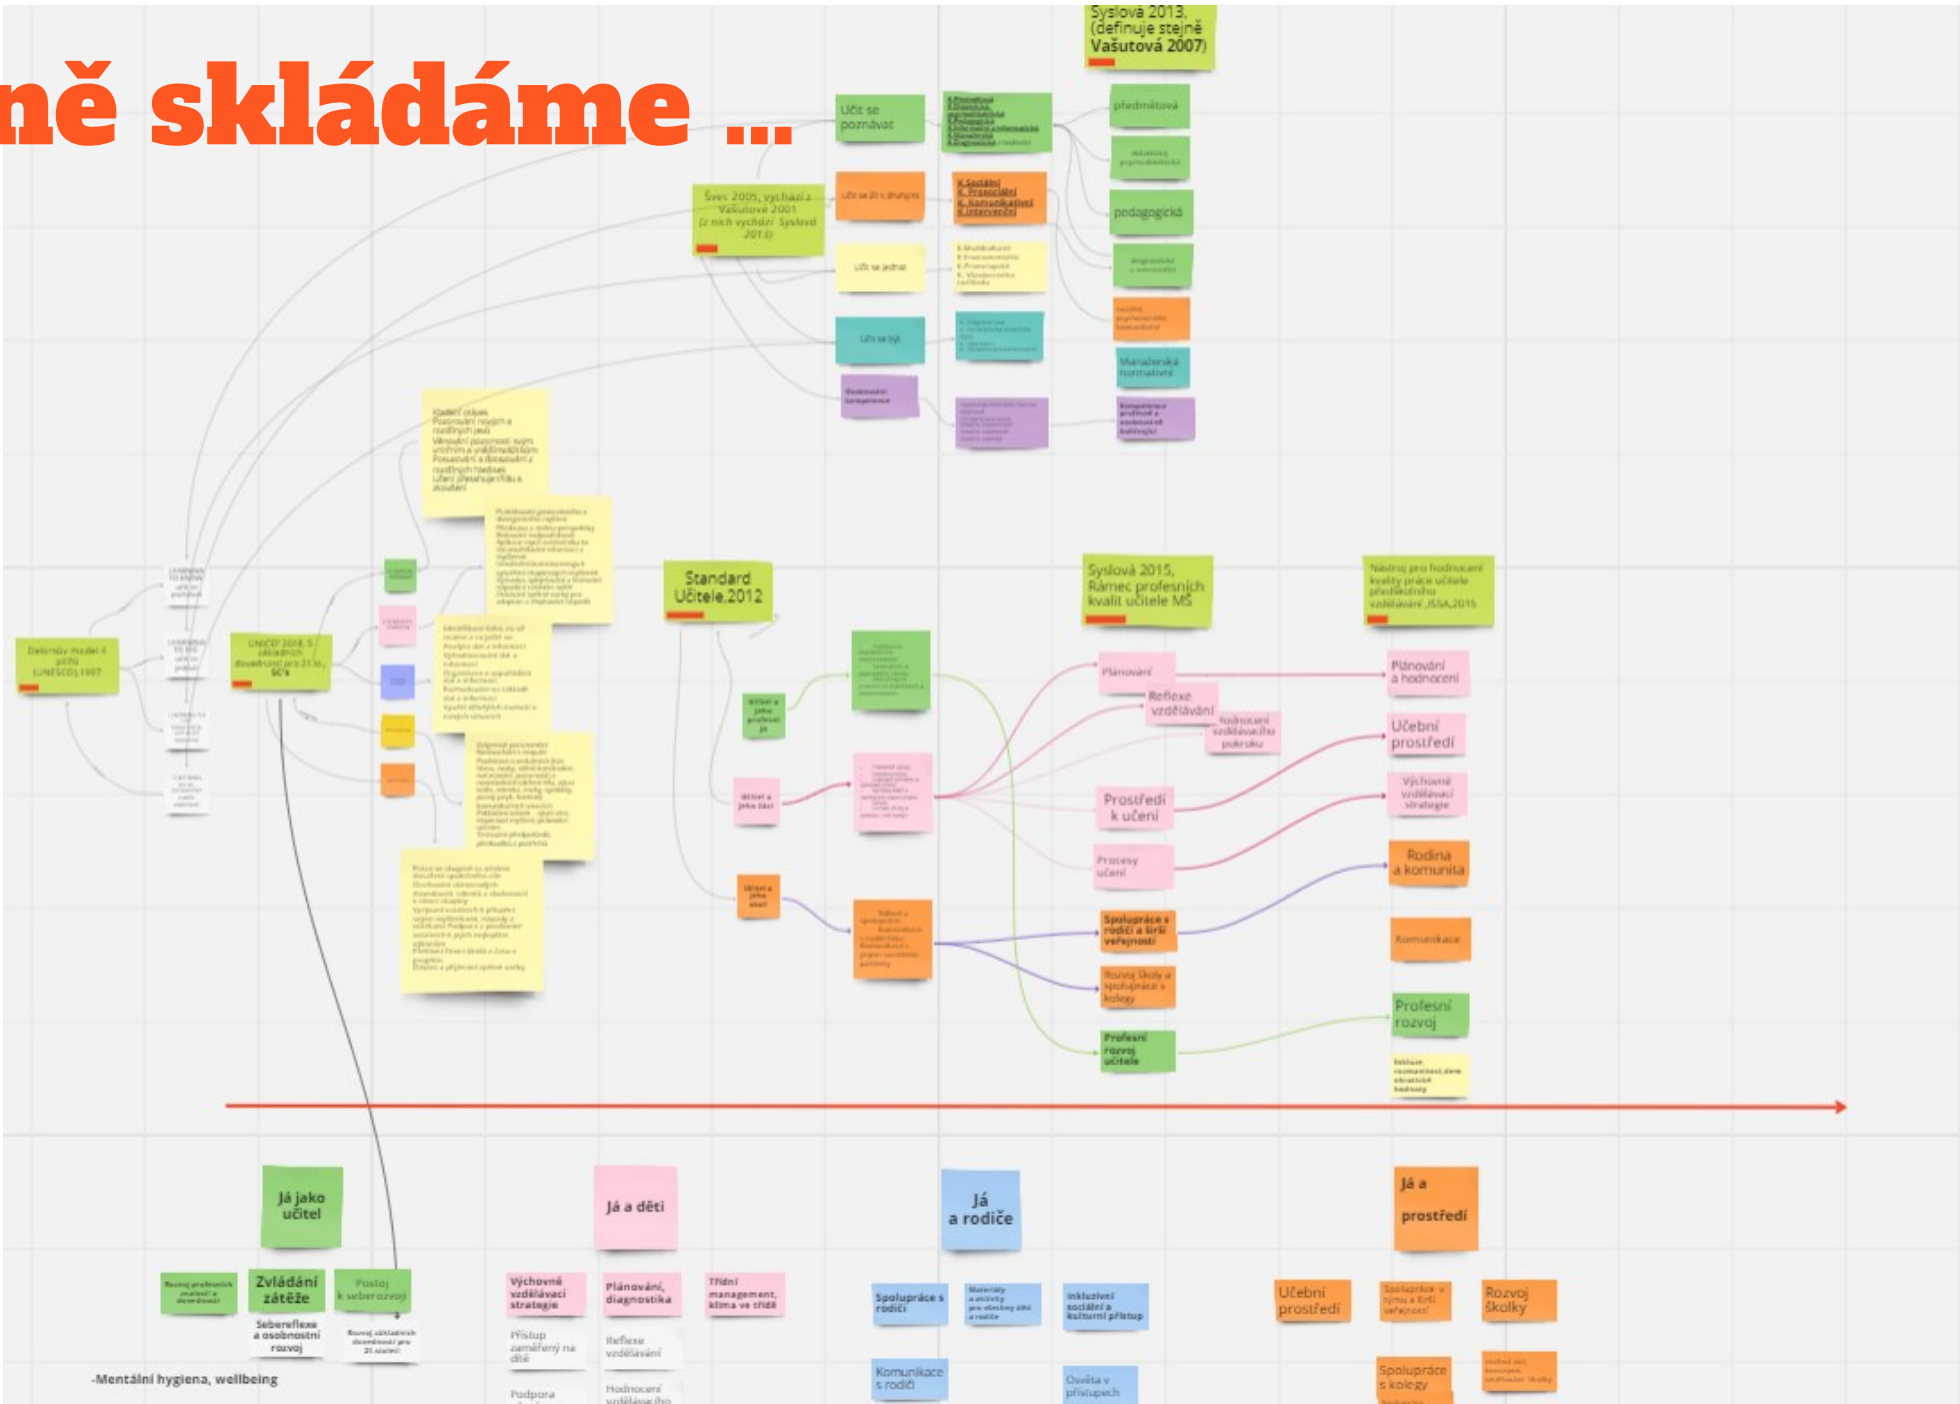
ně skládáme ...

Syslova 2013, (definuje stejně Vašutová 2007)

Učit se poznávat

předmětová

pedagogická

Švec 2005, vychází z Vašutové 2001 (z nich vychází Syslová 2013)

Učit se žít s druhými

Učit se jednat

Učit se být

Manažerská normativní

Delorsův model 4 pilířů (UNESCO), 1997

UNICEF 2008, 5 základních dovedností pro 21.st., SC's

Standard Učitele 2012

Syslová 2015, Rámec profesních kvalit učitele MŠ

Plánování

Reflexe vzdělávání

Hodnocení vzdělávacího pokroku

Prostředí k učení

Procesy učení

Plánování a hodnocení

Učební prostředí

Výchovně vzdělávací strategie

Rodina a komunita

Komunikace

Profesní rozvoj

Profesní rozvoj učitele

Já jako učitel

Zvládání zátěže

Postoj k seberozvoji

Seberefexe a osobnostní rozvoj

-Mentální hygiena, wellbeing

Já a děti

Výchovně vzdělávací strategie

Plánování, diagnostika

Třídní management, klima ve třídě

Přístup zaměřený na dítě

Reflexe vzdělávání

Podpora

Hodnocení vzdělávacího

Já a rodiče

Spolupráce s rodiči

Komunikace s rodiči

Inkluzivní sociální a kulturní přístup

Osvěta v přístupech

Já a prostředí

Učební prostředí

Rozvoj školky

Spolupráce s kolegy